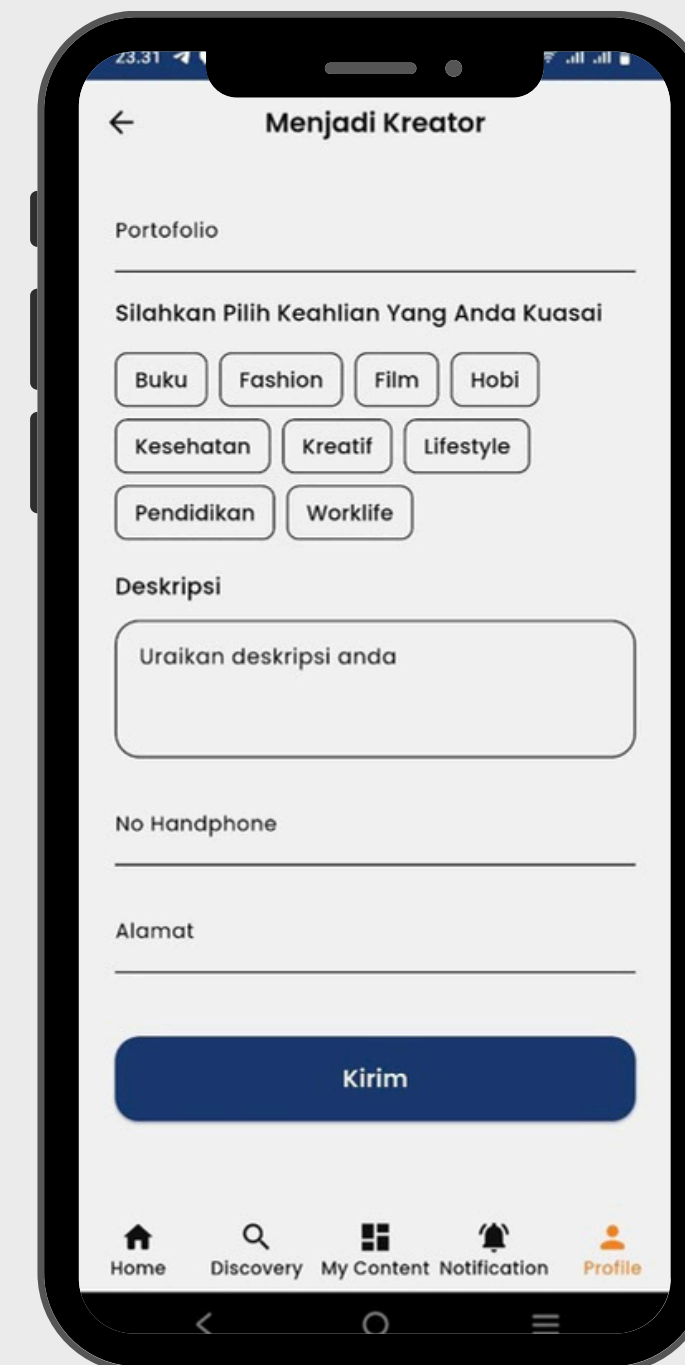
23.31

Menjadi Kreator

Portofolio

Silahkan Pilih Keahlian Yang Anda Kuasai

Buku Fashion Film Hobi

Kesehatan Kreatif Lifestyle

Pendidikan Worklife

Deskripsi

Uraikan deskripsi anda

No Handphone

Alamat

Kirim

Home Discovery My Content Notification Profile